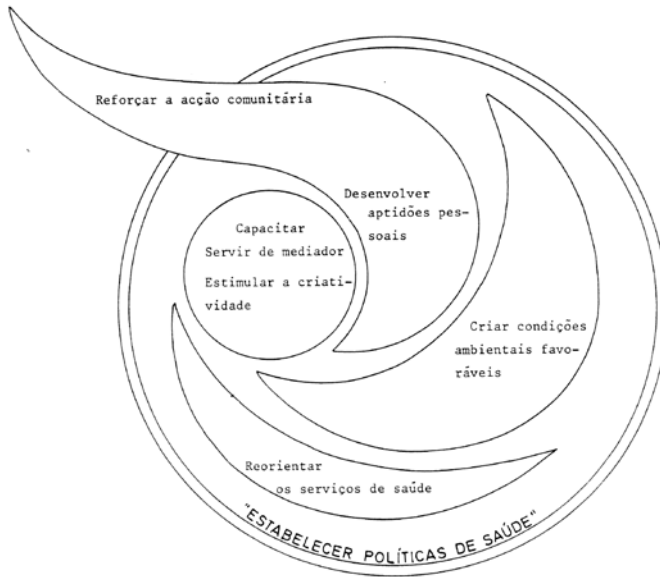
Reforçar a acção comunitária

Desenvolver aptidões pessoais

Capacitar
Servir de mediador
Estimular a criatividade

Criar condições ambientais favoráveis

Reorientar os serviços de saúde

"ESTABELECER POLÍTICAS DE SAÚDE"